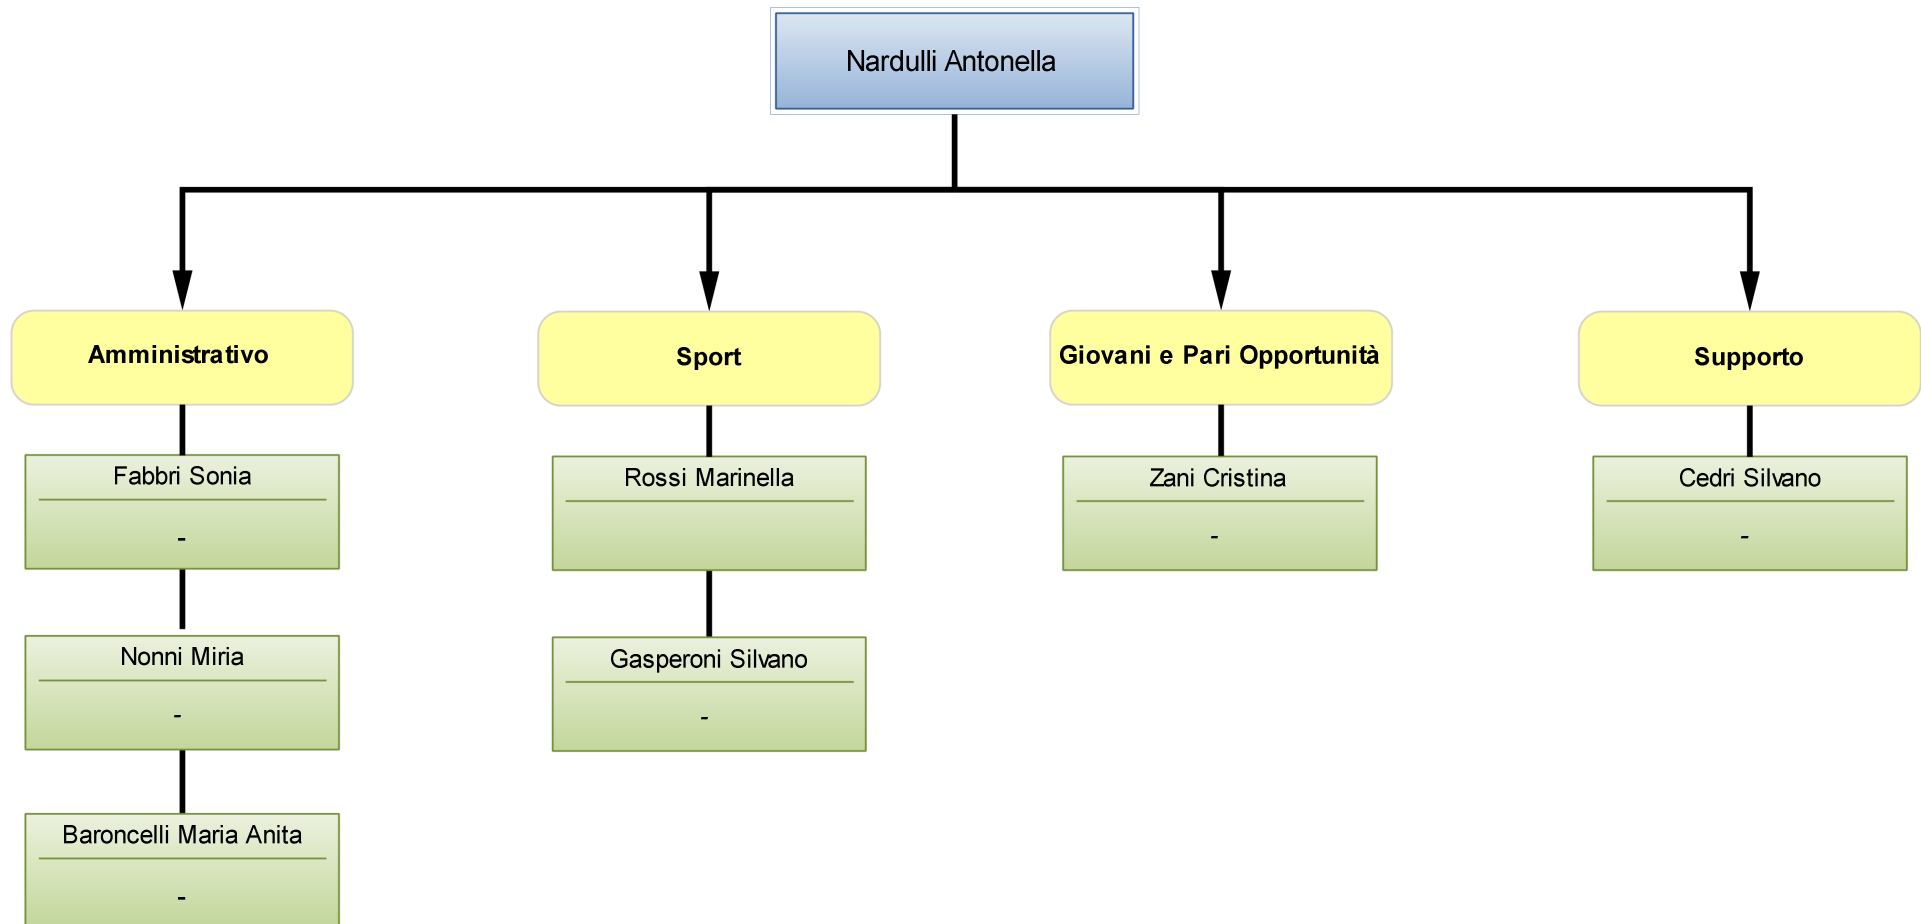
Nardulli Antonella

Amministrativo

Fabbri Sonia

-

Nonni Miria

-

Baroncelli Maria Anita

-

Sport

Rossi Marinella

Gasperoni Silvano

-

Giovani e Pari Opportunità

Zani Cristina

-

Supporto

Cedri Silvano

-